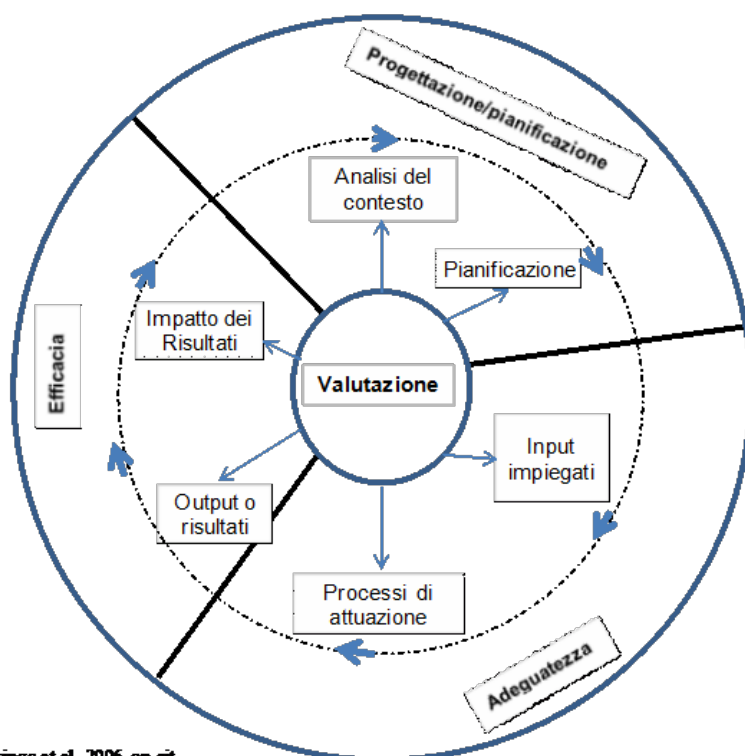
Progettazione/pianificazione

Analisi del contesto

Pianificazione

Impatto dei Risultati

Efficacia

Valutazione

Input impiegati

Output o risultati

Processi di attuazione

Adeguatezza

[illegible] et al., 2006, op. cit.